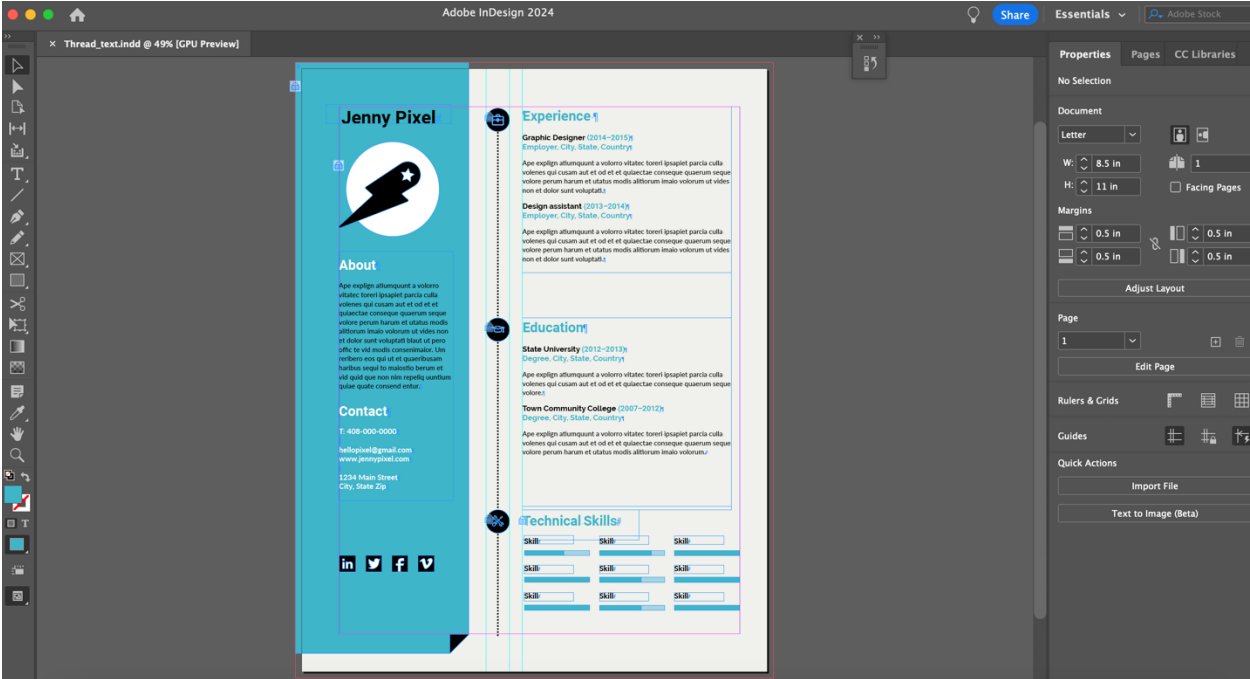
Adobe InDesign 2024

Share Essentials Adobe Stock

Thread_text.indd @ 49% [GPU Preview]

Jenny Pixel

About

Ape explign atlumquunt a volorro vitatec toreri ipsaplet parcia culla volenes qui cusam aut et od et et quiaectae conseque quaerum seque volore perum harum et utatus modis alitiorum imaio volorum ut vides non et dolor sunt voluptatl blaut ut pero offic te vid modis consenimalor. Um reribero eos qui ut et quaeribusam haribus sequi to maiostio berum et vid quid que non nin repelig uuntium quiae quate consend entur.

Contact

T: 408-000-0000

hellopixel@gmail.com
www.jennypixel.com

1234 Main Street
City, State Zip

Experience¶

Graphic Designer (2014–2015)¶
Employer, City, State, Country¶

Ape explign atlumquunt a volorro vitatec toreri ipsaplet parcia culla volenes qui cusam aut et od et et quiaectae conseque quaerum seque volore perum harum et utatus modis alitiorum imaio volorum ut vides non et dolor sunt voluptatl.

Design assistant (2013–2014)¶
Employer, City, State, Country¶

Ape explign atlumquunt a volorro vitatec toreri ipsaplet parcia culla volenes qui cusam aut et od et et quiaectae conseque quaerum seque volore perum harum et utatus modis alitiorum imaio volorum ut vides non et dolor sunt voluptatl.

Education¶

State University (2012–2013)¶
Degree, City, State, Country¶

Ape explign atlumquunt a volorro vitatec toreri ipsaplet parcia culla volenes qui cusam aut et od et et quiaectae conseque quaerum seque volore.

Town Community College (2007–2012)¶
Degree, City, State, Country¶

Ape explign atlumquunt a volorro vitatec toreri ipsaplet parcia culla volenes qui cusam aut et od et et quiaectae conseque quaerum seque volore perum harum et utatus modis alitiorum imaio volorum.

Technical Skills

Skill Skill Skill
Skill Skill Skill
Skill Skill Skill

Properties Pages CC Libraries

No Selection

Document

Letter

W: 8.5 in
H: 11 in
1
Facing Pages

Margins

0.5 in 0.5 in
0.5 in 0.5 in

Adjust Layout

Page

1

Edit Page

Rulers & Grids

Guides

Quick Actions

Import File

Text to Image (Beta)